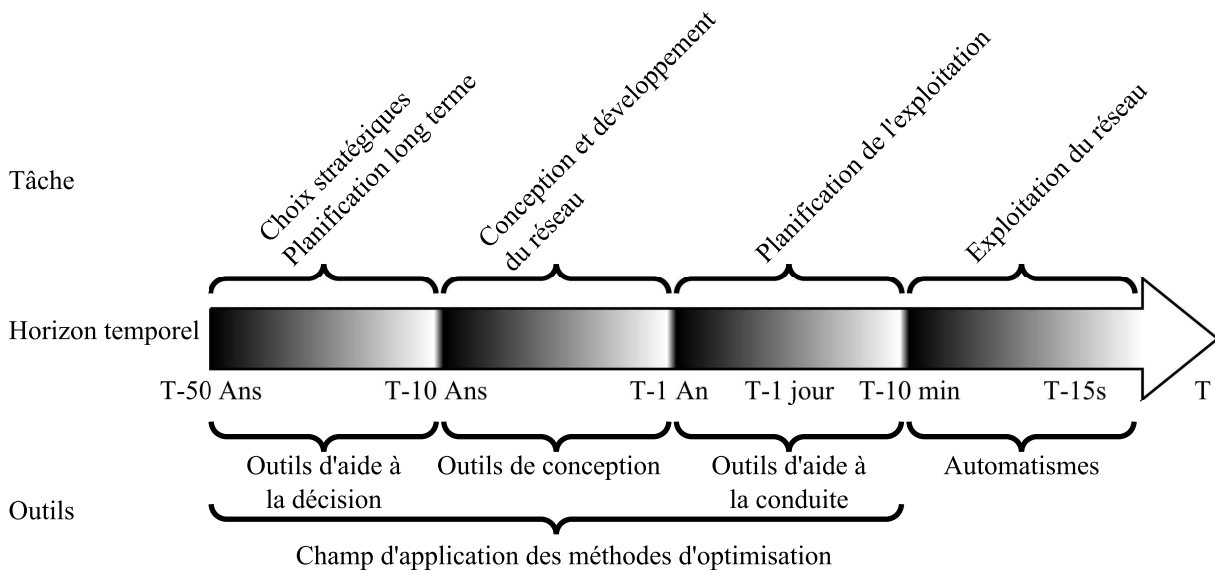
Tâche

Choix stratégiques
Planification long terme

Conception et développement du réseau

Planification de l'exploitation

Exploitation du réseau

Horizon temporel

T-50 Ans T-10 Ans T-1 An T-1 jour T-10 min T-15s T

Outils d'aide à la décision

Outils de conception

Outils d'aide à la conduite

Automatismes

Outils

Champ d'application des méthodes d'optimisation